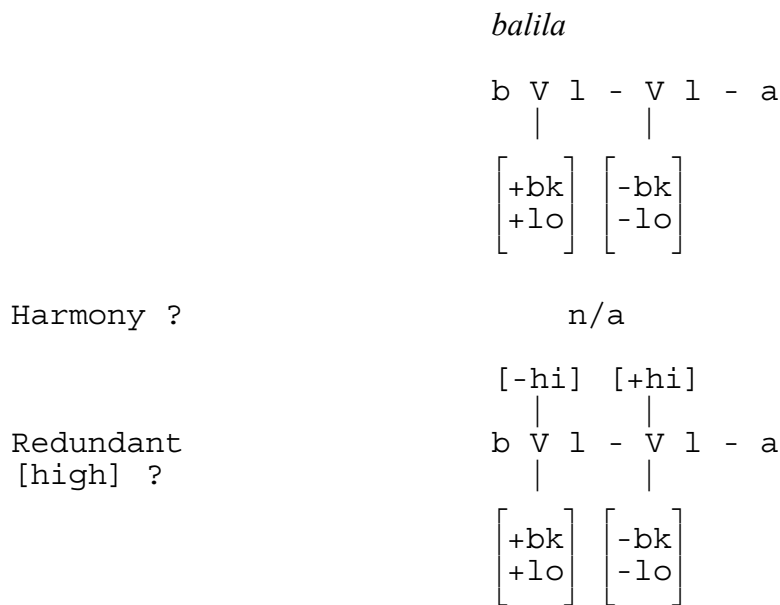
*balila*

b V l - V l - a

$\begin{bmatrix} +bk \\ +lo \end{bmatrix}$ $\begin{bmatrix} -bk \\ -lo \end{bmatrix}$

Harmony ?

n/a

[-hi] [+hi]

Redundant [high] ?

b V l - V l - a

$\begin{bmatrix} +bk \\ +lo \end{bmatrix}$ $\begin{bmatrix} -bk \\ -lo \end{bmatrix}$